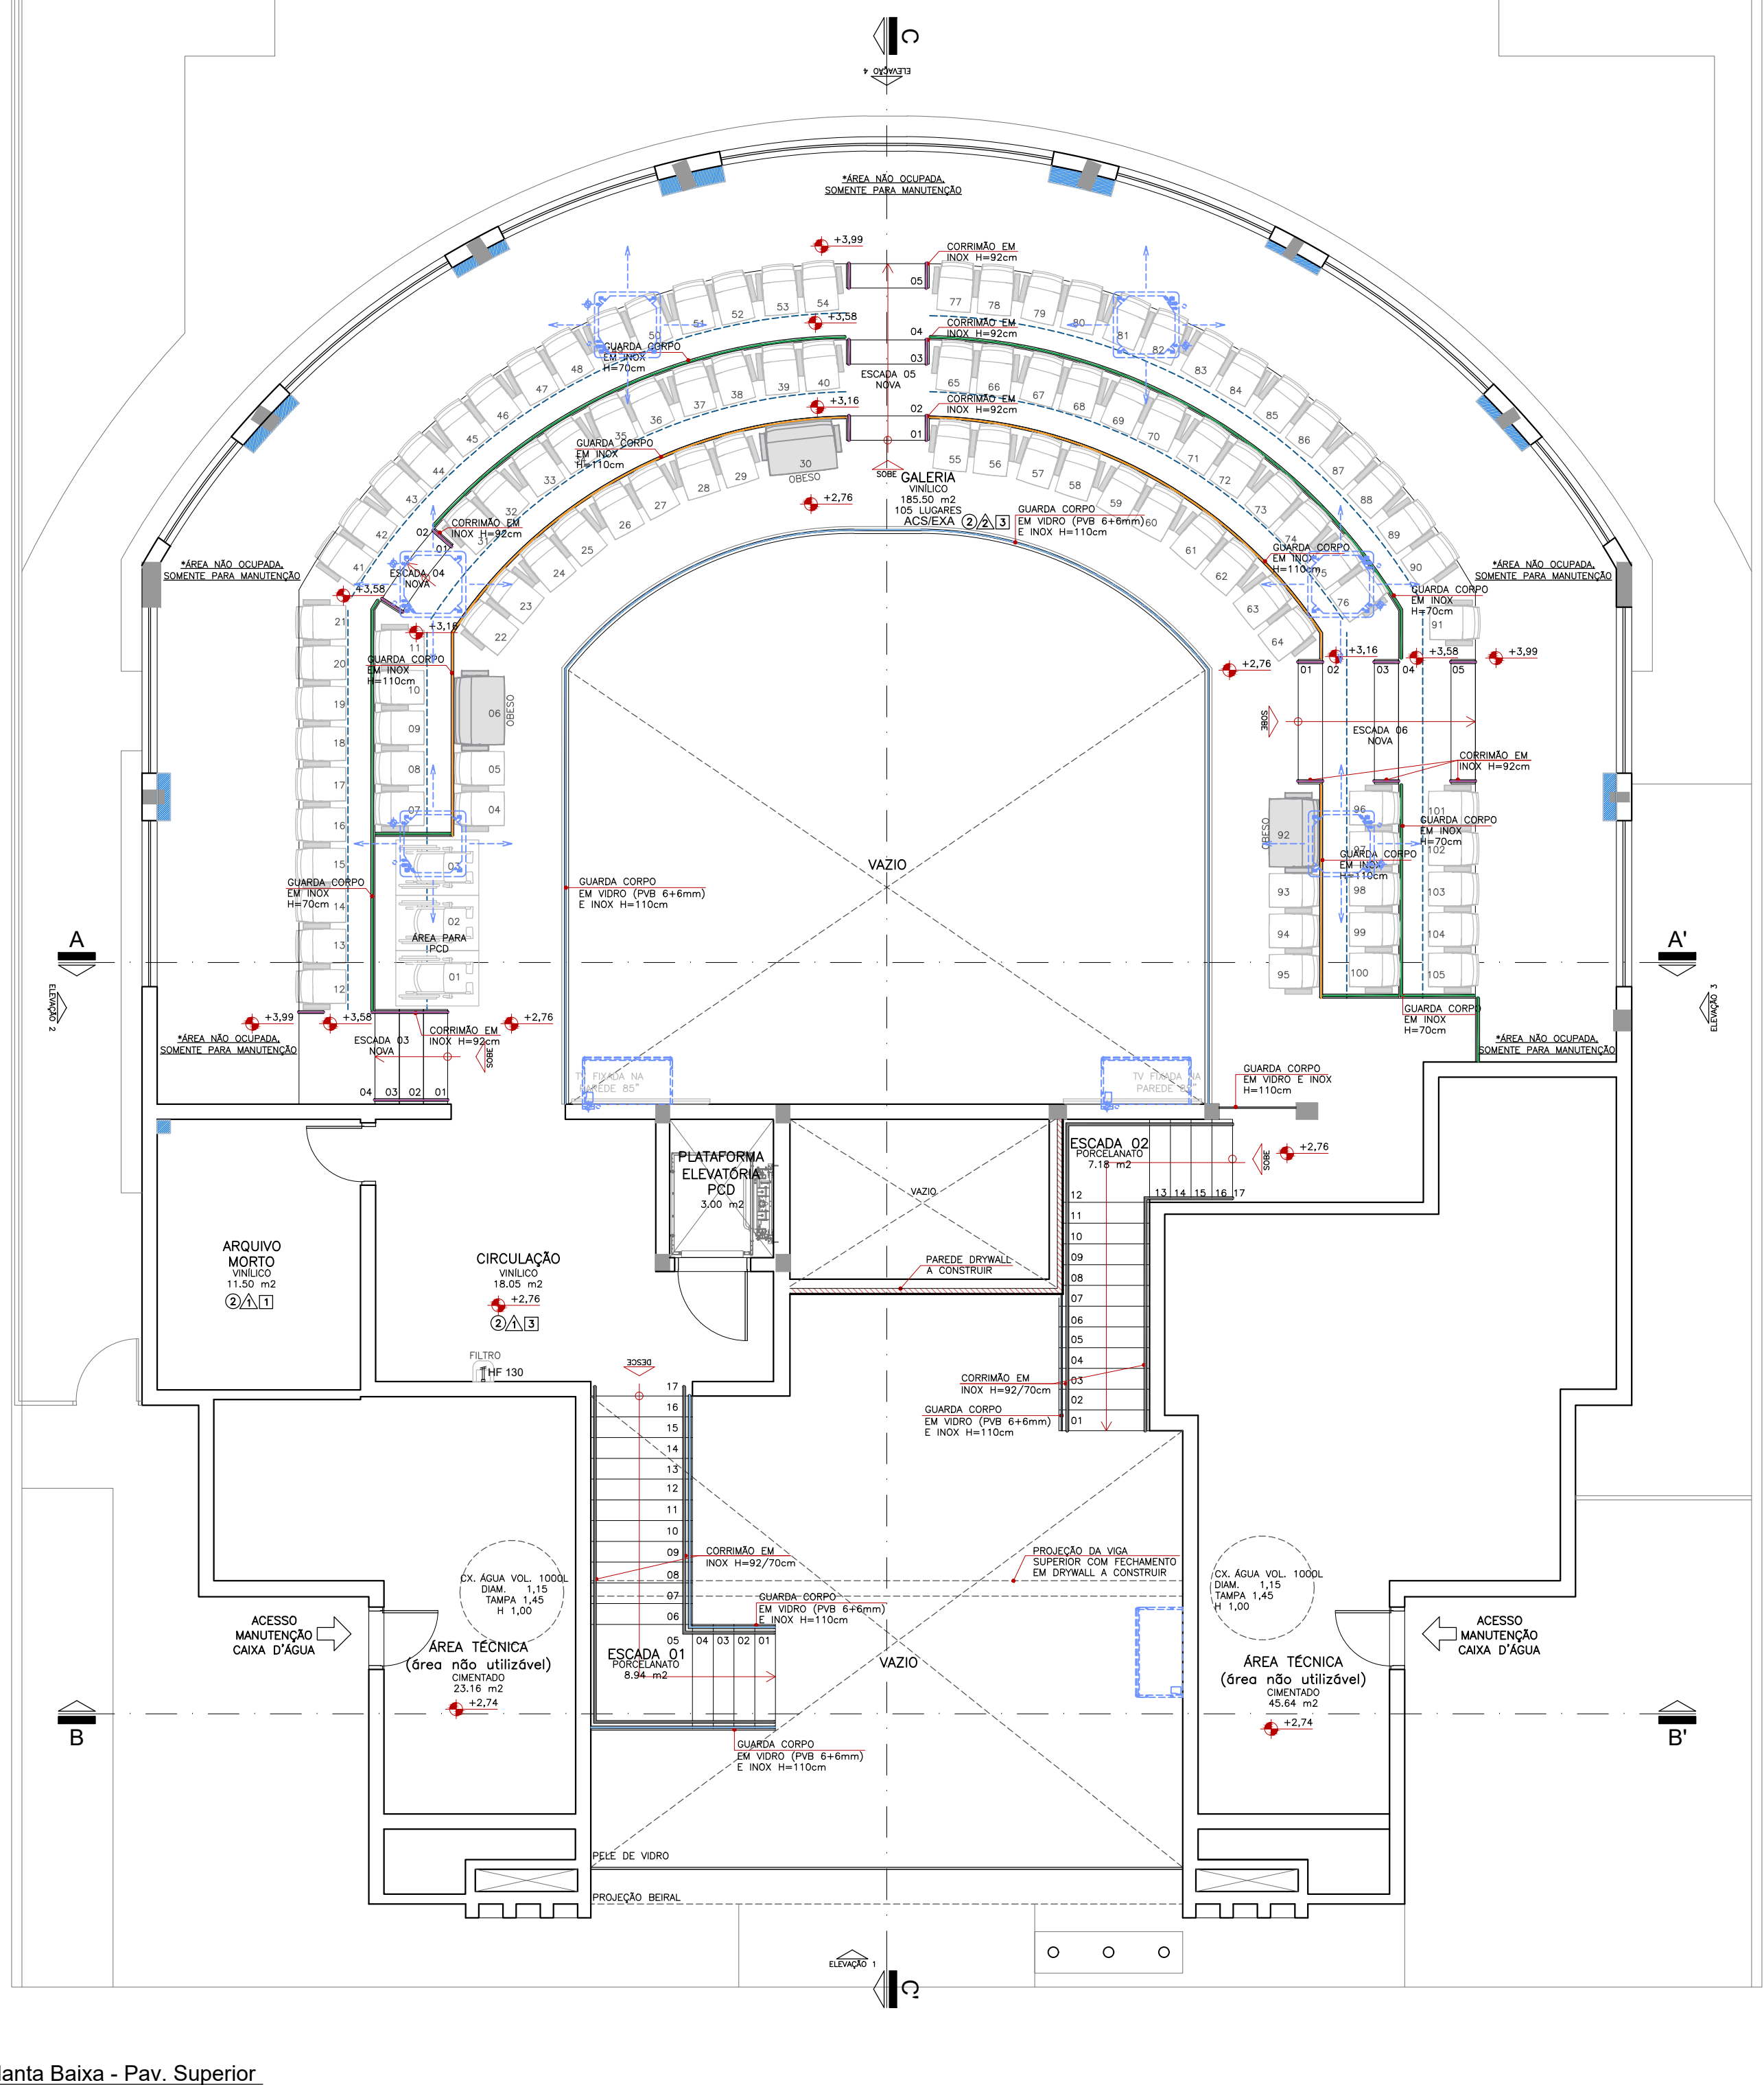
C
ELEVAÇÃO 4

*ÁREA NÃO OCUPADA, SOMENTE PARA MANUTENÇÃO

+3,99
CORRIMÃO EM INOX H=92cm
05
77 78 79 80 81 82 83 84 85 86 87 88 89 90
53 54 52 51 50 49 48 47 46 45 44 43 42 41
+3,58
CORRIMÃO EM INOX H=92cm
04
03
GUARDA CORPO EM INOX H=70cm
ESCADA 05 NOVA
65 66 67 68 69 70 71 72 73 74 75 76
39 40 38 37 36 35 34 33 32 31
+3,16
CORRIMÃO EM INOX H=92cm
02
01
GUARDA CORPO EM INOX H=110cm
30 OBESO
55 56 57 58 59 60 61 62 63 64
29 28 27 26 25 24 23 22
SOBE
GALERIA
VINÍLICO
185.50 m2
105 LUGARES
ACS/EXA ② ⚠2 3
+2,76
GUARDA CORPO EM VIDRO (PVB 6+6mm) E INOX H=110cm
CORRIMÃO EM INOX H=92cm
02
01
ESCADA 04 NOVA
*ÁREA NÃO OCUPADA, SOMENTE PARA MANUTENÇÃO
+3,58
+3,16
GUARDA CORPO EM INOX H=110cm
*ÁREA NÃO OCUPADA, SOMENTE PARA MANUTENÇÃO
GUARDA CORPO EM INOX H=110cm
GUARDA CORPO EM INOX H=70cm
91
+3,16 +3,58 +3,99
+2,76
01 02 03 04 05
SOBE
ESCADA 06 NOVA
CORRIMÃO EM INOX H=92cm
21 20 19 18 17 16 15 14 13 12
11 10 09 08 07
06 OBESO
05 04 03 02 01
ÁREA PARA PCD
GUARDA CORPO EM INOX H=70cm
92 OBESO
96 97 98 99 100
93 94 95
101 102 103 104 105
GUARDA CORPO EM INOX H=70cm
GUARDA CORPO EM INOX H=110cm
GUARDA CORPO EM VIDRO (PVB 6+6mm) E INOX H=110cm
VAZIO
A
A'
ELEVAÇÃO 2
ELEVAÇÃO 3
+3,99 +3,58
+2,76
CORRIMÃO EM INOX H=92cm
ESCADA 03 NOVA
SOBE
04 03 02 01
*ÁREA NÃO OCUPADA, SOMENTE PARA MANUTENÇÃO
GUARDA CORPO EM INOX H=70cm
*ÁREA NÃO OCUPADA, SOMENTE PARA MANUTENÇÃO
TV FIXADA NA PAREDE 85"
TV FIXADA NA PAREDE 85"
GUARDA CORPO EM VIDRO E INOX H=110cm
ESCADA 02
PORCELANATO
7.18 m2
SOBE
+2,76
13 14 15 16 17
12 11 10 09 08 07 06 05 04 03 02 01
PLATAFORMA ELEVATÓRIA PCD
3.00 m2
VAZIO
PAREDE DRYWALL A CONSTRUIR
ARQUIVO MORTO
VINÍLICO
11.50 m2
② ⚠ 1
CIRCULAÇÃO
VINÍLICO
18.05 m2
+2,76
② ⚠ 3
FILTRO
HF 130
DESCE
CORRIMÃO EM INOX H=92/70cm
GUARDA CORPO EM VIDRO (PVB 6+6mm) E INOX H=110cm
17 16 15 14 13 12 11 10 09 08 07 06 05
04 03 02 01
CORRIMÃO EM INOX H=92/70cm
GUARDA CORPO EM VIDRO (PVB 6+6mm) E INOX H=110cm
PROJEÇÃO DA VIGA SUPERIOR COM FECHAMENTO EM DRYWALL A CONSTRUIR
CX. ÁGUA VOL. 1000L DIAM. 1,15 TAMPA 1,45 H 1,00
CX. ÁGUA VOL. 1000L DIAM. 1,15 TAMPA 1,45 H 1,00
ACESSO MANUTENÇÃO CAIXA D'ÁGUA
ACESSO MANUTENÇÃO CAIXA D'ÁGUA
ÁREA TÉCNICA (área não utilizável)
CIMENTADO
23.16 m2
+2,74
ESCADA 01
PORCELANATO
8.94 m2
VAZIO
ÁREA TÉCNICA (área não utilizável)
CIMENTADO
45.64 m2
+2,74
B
B'
GUARDA CORPO EM VIDRO (PVB 6+6mm) E INOX H=110cm
PELE DE VIDRO
PROJEÇÃO BEIRAL
ELEVAÇÃO 1
C
lanta Baixa - Pav. Superior